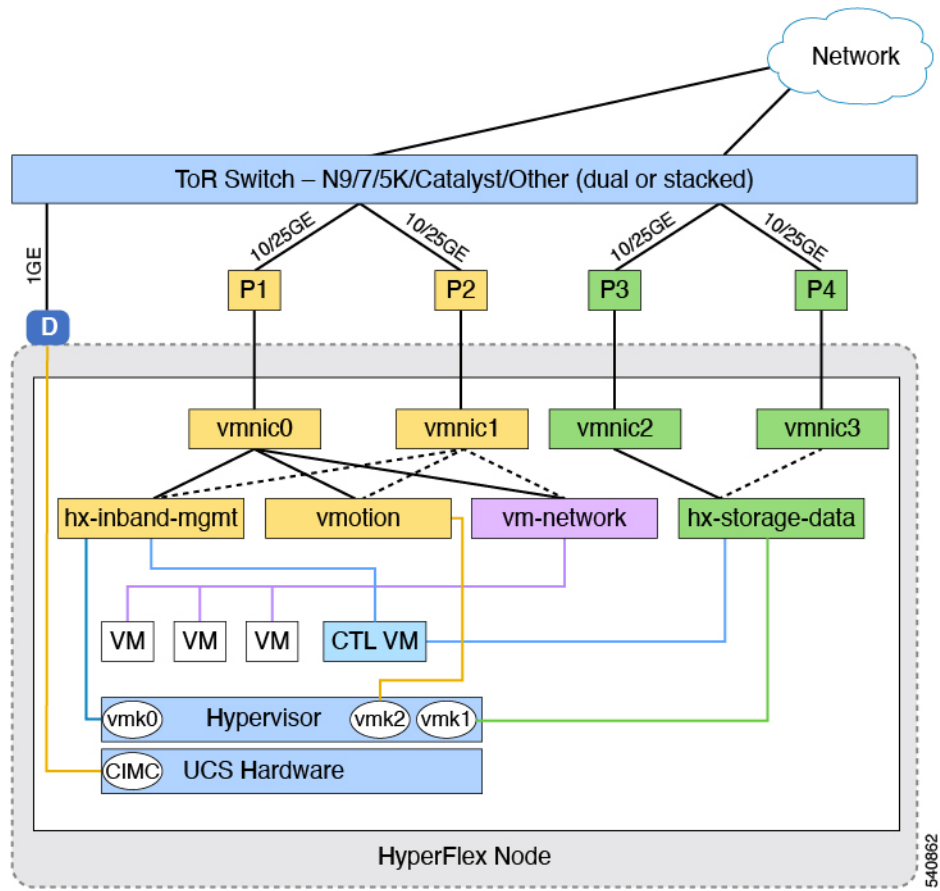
Network

ToR Switch – N9/7/5K/Catalyst/Other (dual or stacked)

1GE

10/25GE 10/25GE 10/25GE 10/25GE

P1 P2 P3 P4

D

vmnic0 vmnic1 vmnic2 vmnic3

hx-inband-mgmt vmotion vm-network hx-storage-data

VM VM VM CTL VM

vmk0 Hypervisor vmk2 vmk1

CIMC UCS Hardware

HyperFlex Node

540862